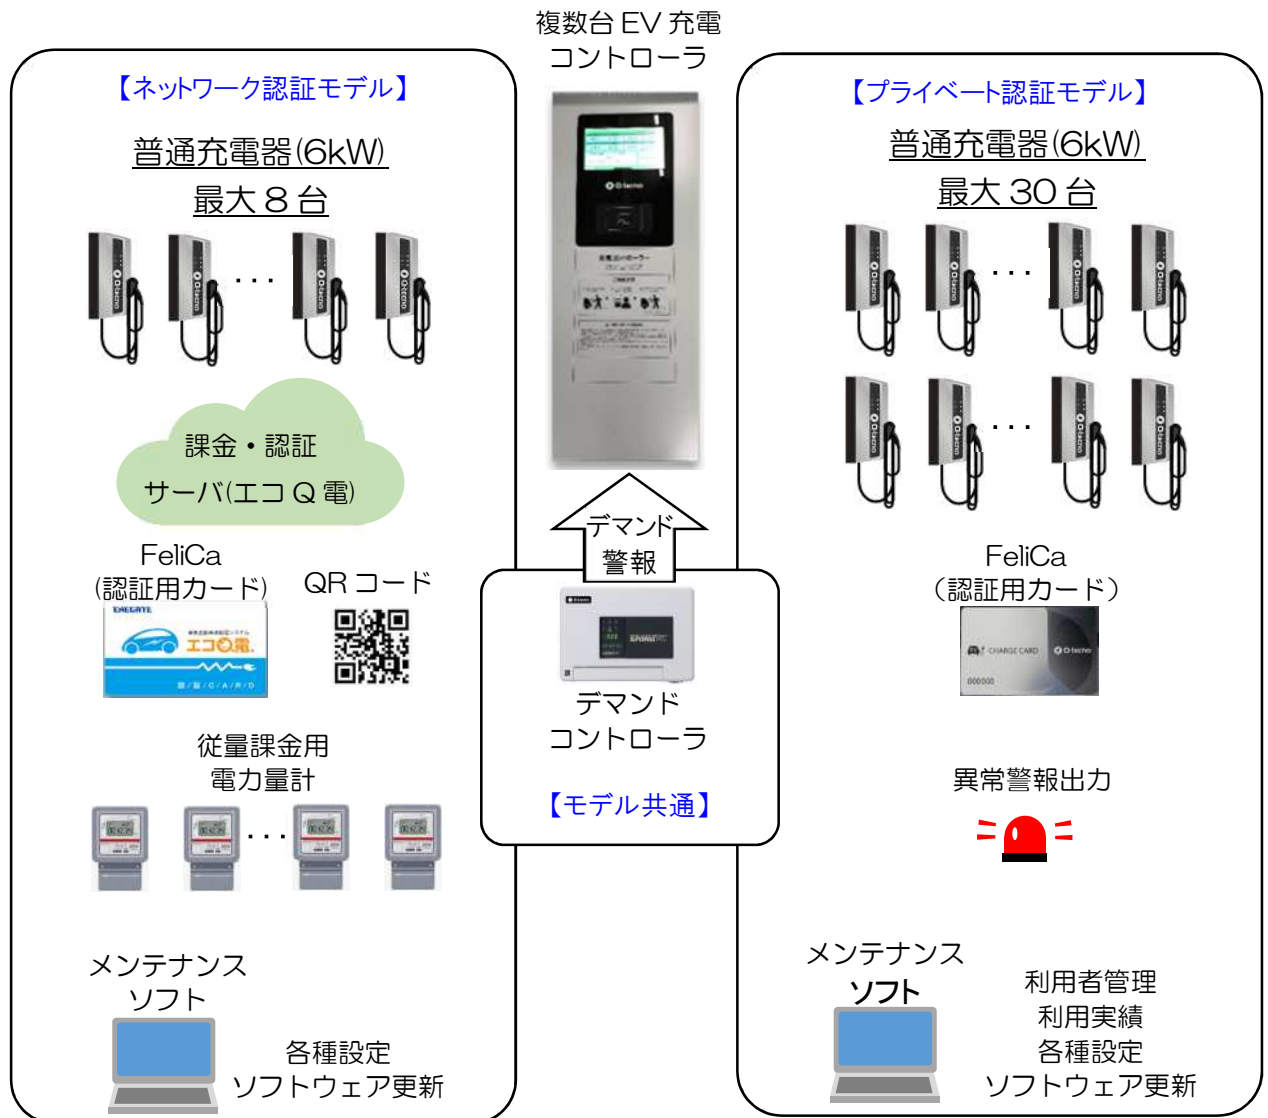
複数台 EV 充電
コントローラ

【ネットワーク認証モデル】

普通充電器(6kW)
最大８台

・・・

課金・認証
サーバ(エコＱ電)

FeliCa
(認証用カード)

QR コード

エコQ電

従量課金用
電力量計

・・・

メンテナンス
ソフト

各種設定
ソフトウェア更新

デマンド
警報

デマンド
コントローラ

【モデル共通】

【プライベート認証モデル】

普通充電器(6kW)
最大 30 台

・・・

・・・

FeliCa
(認証用カード)

CHARGE CARD

000000

異常警報出力

メンテナンス
ソフト

利用者管理
利用実績
各種設定
ソフトウェア更新